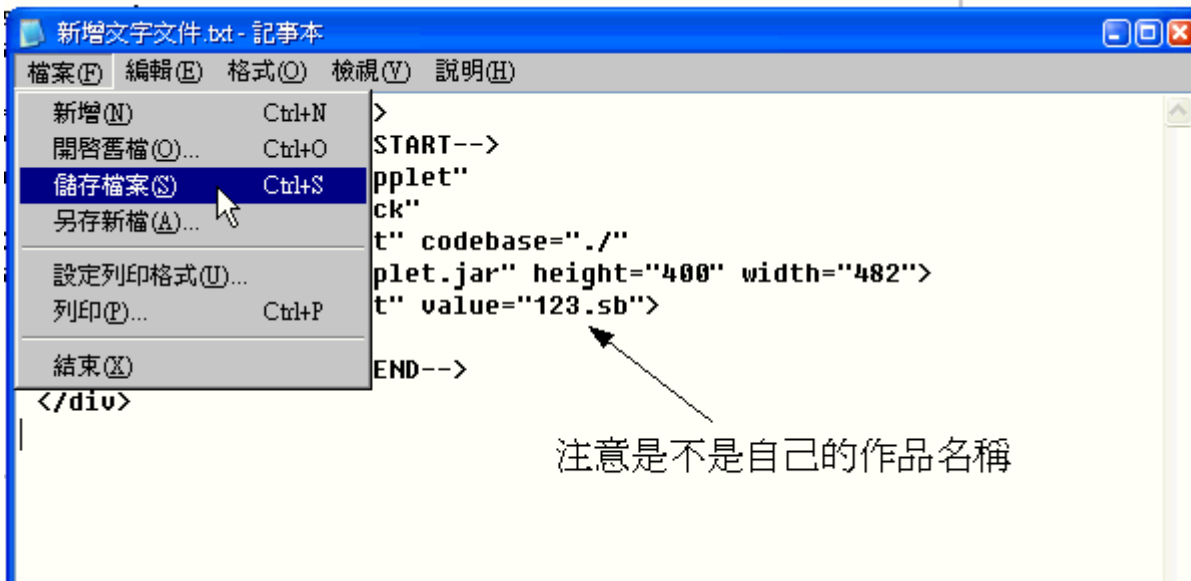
新增文字文件.txt - 記事本

檔案(F) 編輯(E) 格式(O) 檢視(V) 說明(H)

新增(N) Ctrl+N
開啟舊檔(O)... Ctrl+O
儲存檔案(S) Ctrl+S
另存新檔(A)...
設定列印格式(U)...
列印(P)... Ctrl+P
結束(X)

>
START-->
pplet"
ck"
t" codebase="./"
plet.jar" height="400" width="482">
t" value="123.sb">

END-->
</div>

注意是不是自己的作品名稱